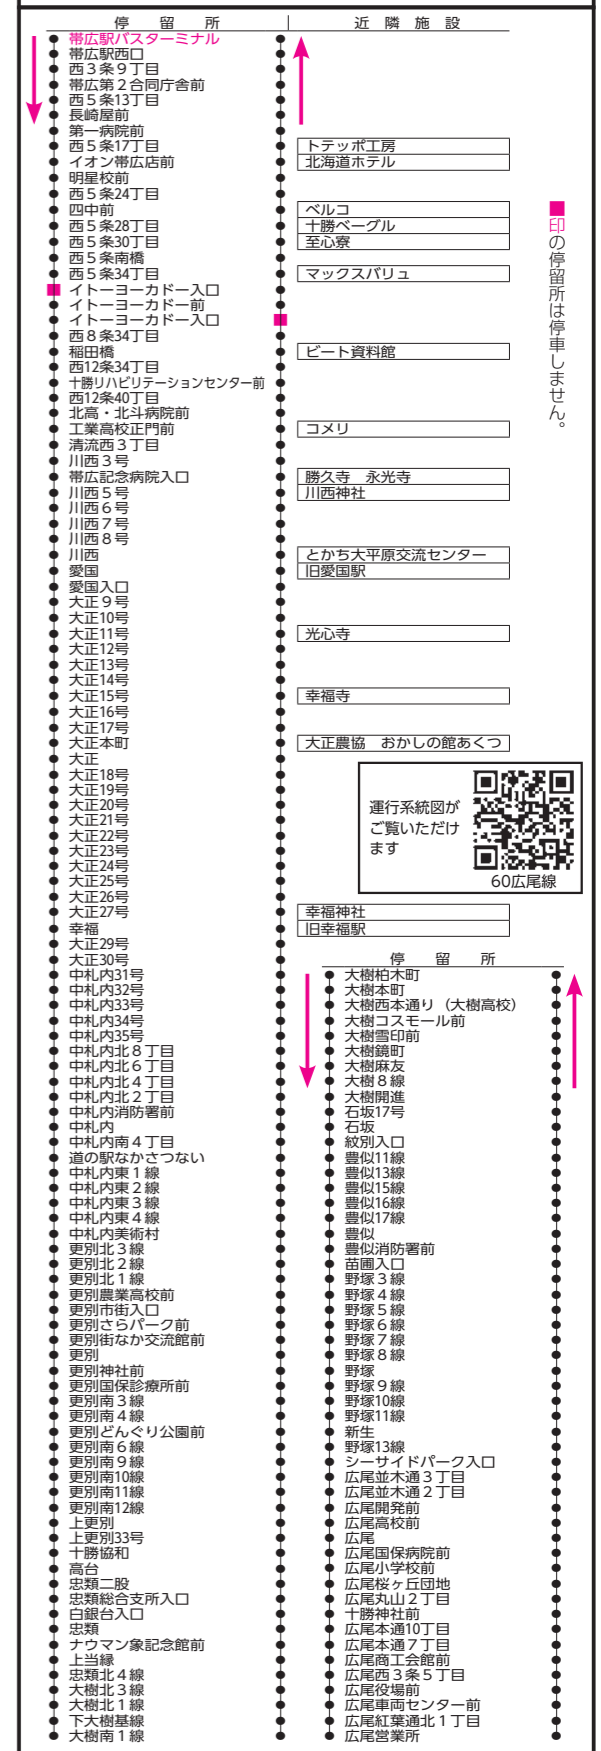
停留所

近隣施設

帯広駅バスターミナル
帯広駅西口
西３条９丁目
帯広第２合同庁舎前
西５条13丁目
長崎屋前
第一病院前
西５条17丁目
イオン帯広店前
明星校前
西５条24丁目
四中前
西５条28丁目
西５条30丁目
西５条南橋
西５条34丁目
■ イトーヨーカドー入口
イトーヨーカドー前
イトーヨーカドー入口 ■
西８条34丁目
稲田橋
西12条34丁目
十勝リハビリテーションセンター前
西12条40丁目
北高・北斗病院前
工業高校正門前
清流西３丁目
川西３号
帯広記念病院入口
川西５号
川西６号
川西７号
川西８号
川西
愛国
愛国入口
大正９号
大正10号
大正11号
大正12号
大正13号
大正14号
大正15号
大正16号
大正17号
大正本町
大正
大正18号
大正19号
大正20号
大正21号
大正22号
大正23号
大正24号
大正25号
大正26号
大正27号
幸福
大正29号
大正30号
中札内31号
中札内32号
中札内33号
中札内34号
中札内35号
中札内北８丁目
中札内北６丁目
中札内北４丁目
中札内北２丁目
中札内消防署前
中札内
中札内南４丁目
道の駅なかさつない
中札内東１線
中札内東２線
中札内東３線
中札内東４線
中札内美術村
更別北３線
更別北２線
更別北１線
更別農業高校前
更別市街入口
更別さらパーク前
更別街なか交流館前
更別
更別神社前
更別国保診療所前
更別南３線
更別南４線
更別どんぐり公園前
更別南６線
更別南９線
更別南10線
更別南11線
更別南12線
上更別
上更別33号
十勝協和
高台
忠類二股
忠類総合支所入口
白銀台入口
忠類
ナウマン象記念館前
上当縁
忠類北４線
大樹北３線
大樹北１線
下大樹基線
大樹南１線

トテッポ工房
北海道ホテル
ベルコ
十勝ベーグル
至心寮
マックスバリュ
ビート資料館
コメリ
勝久寺　永光寺
川西神社
とかち大平原交流センター
旧愛国駅
光心寺
幸福寺
大正農協　おかしの館あくつ
幸福神社
旧幸福駅

■印の停留所は停車しません。

運行系統図がご覧いただけます
60広尾線

停留所
大樹柏木町
大樹本町
大樹西本通り（大樹高校）
大樹コスモール前
大樹雪印前
大樹鏡町
大樹麻友
大樹８線
大樹開進
石坂17号
石坂
紋別入口
豊似11線
豊似13線
豊似15線
豊似16線
豊似17線
豊似
豊似消防署前
苗圃入口
野塚３線
野塚４線
野塚５線
野塚６線
野塚７線
野塚８線
野塚
野塚９線
野塚10線
野塚11線
新生
野塚13線
シーサイドパーク入口
広尾並木通３丁目
広尾並木通２丁目
広尾開発前
広尾高校前
広尾
広尾国保病院前
広尾小学校前
広尾桜ヶ丘団地
広尾丸山２丁目
十勝神社前
広尾本通10丁目
広尾本通７丁目
広尾商工会館前
広尾西３条５丁目
広尾役場前
広尾車両センター前
広尾紅葉通北１丁目
広尾営業所